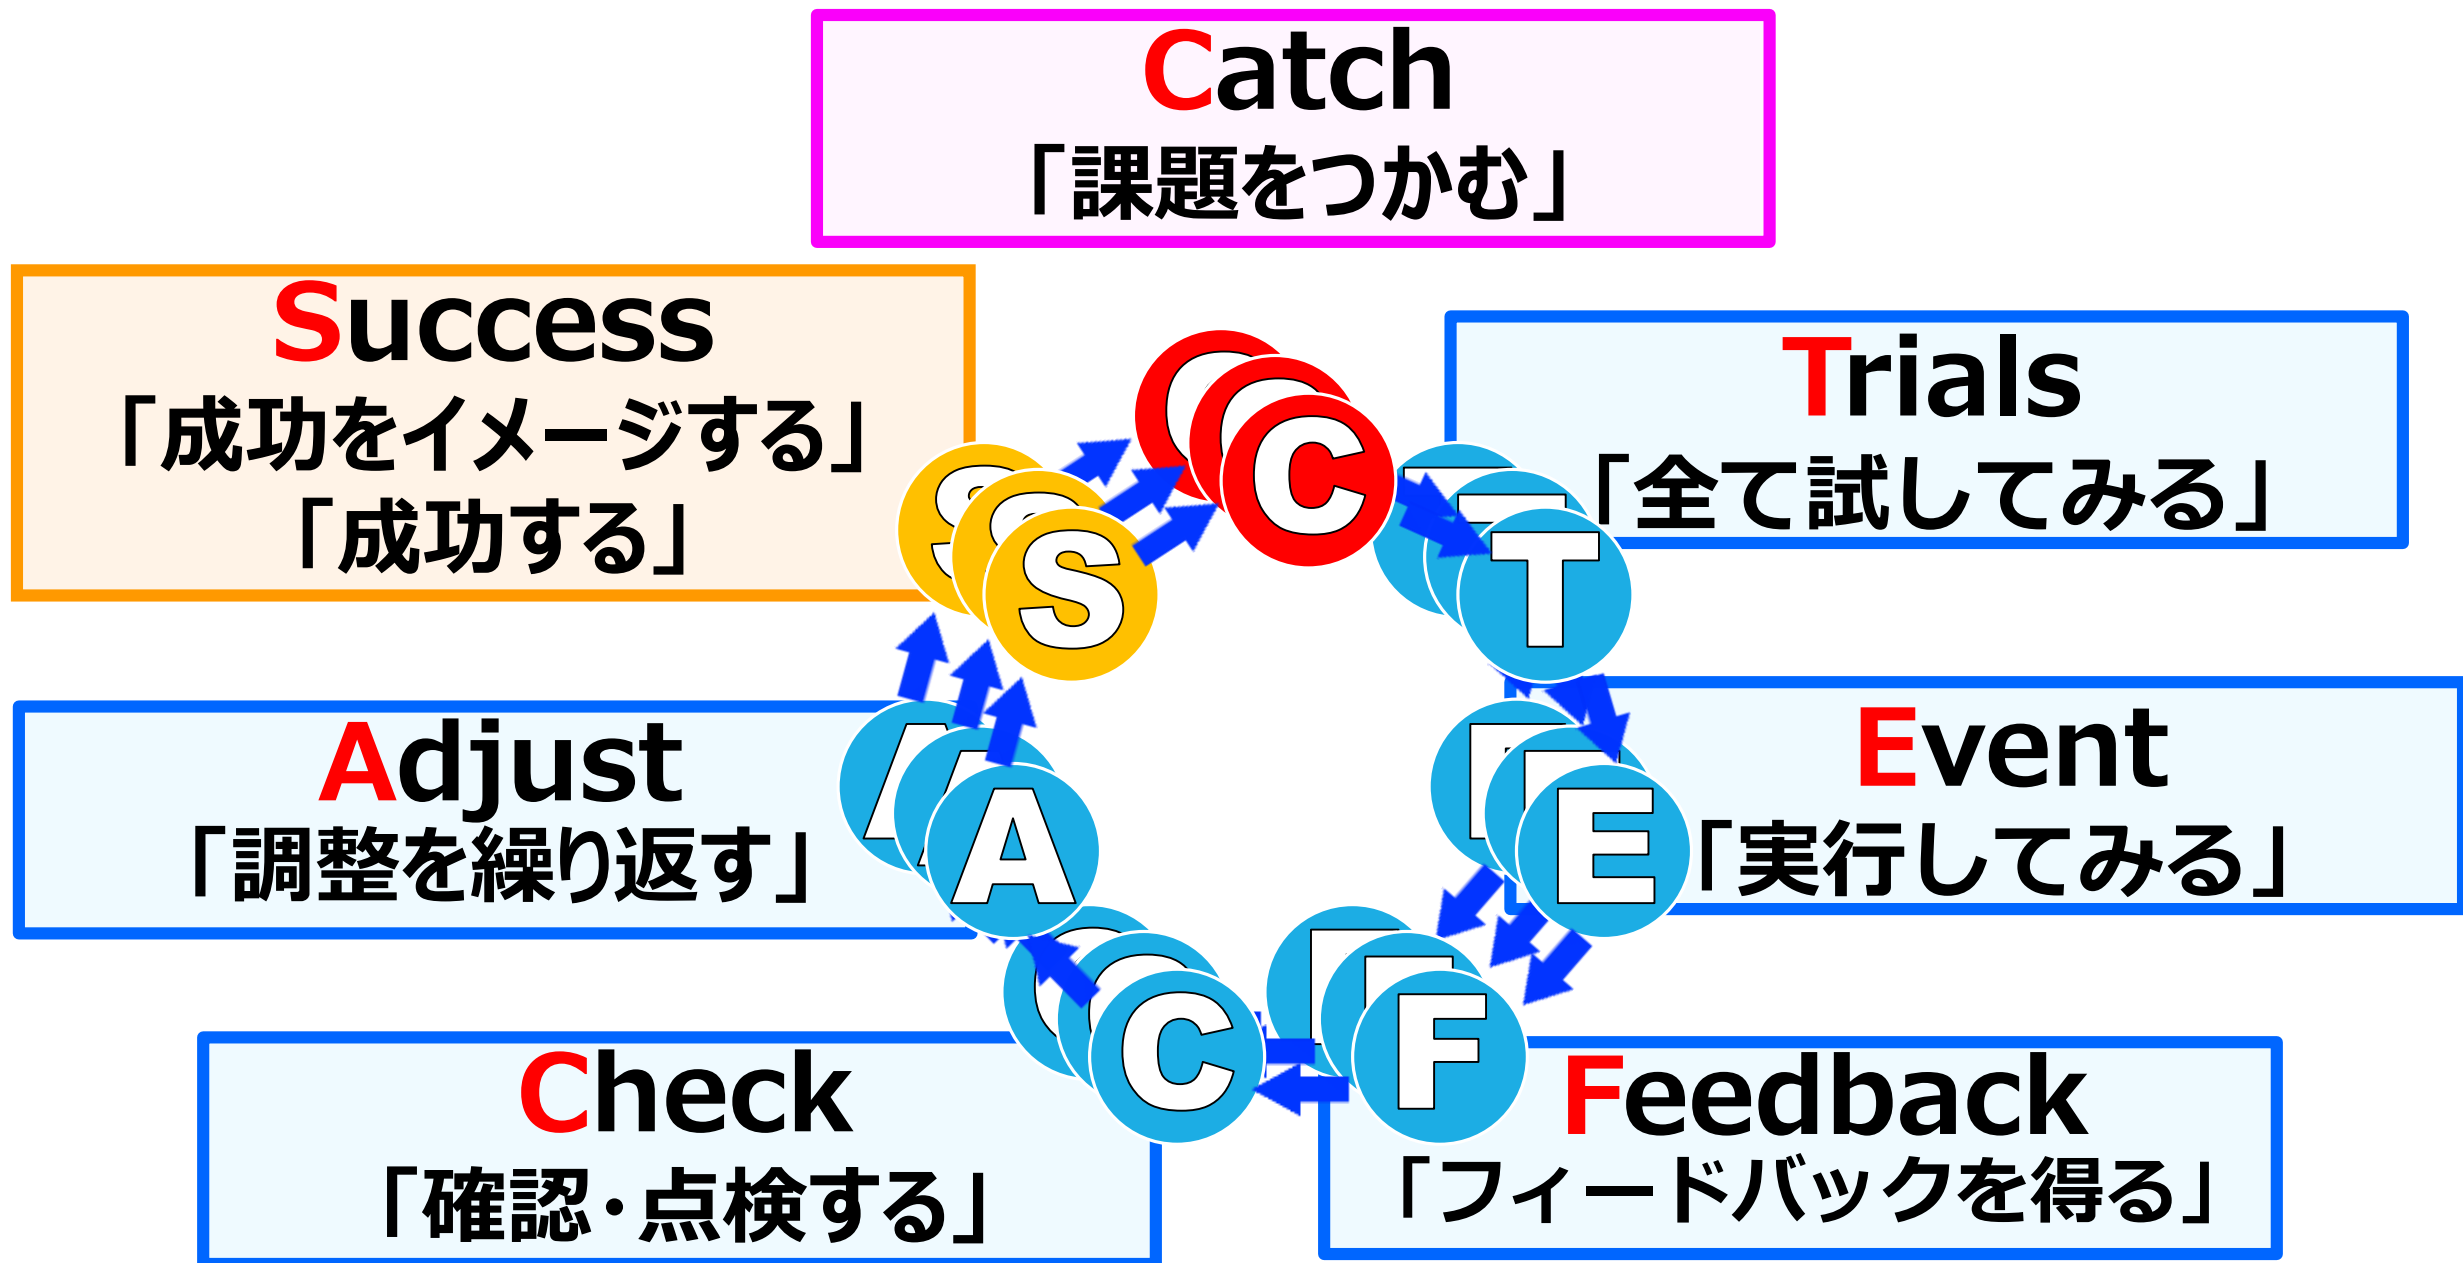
Catch
「課題をつかむ」

Success
「成功をイメージする」
「成功する」

Trials
「全て試してみる」

Adjust
「調整を繰り返す」

Event
「実行してみる」

Check
「確認・点検する」

Feedback
「フィードバックを得る」

C
S
T
A
E
C
F